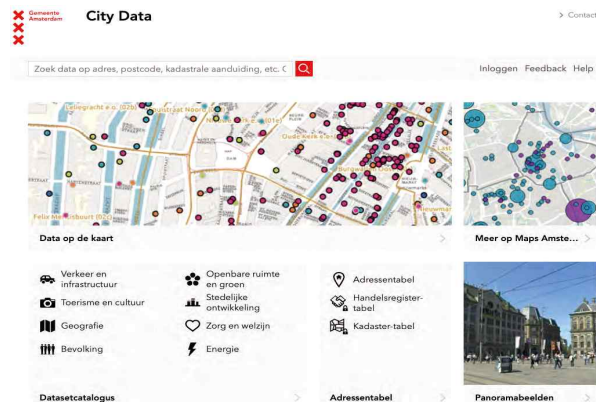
Gemeente Amsterdam

City Data

> Contact

Zoek data op adres, postcode, kadastrale aanduiding, etc. (

Inloggen Feedback Help

Data op de kaart

Meer op Maps Amste...

Verkeer en infrastructuur

Openbare ruimte en groen

Toerisme en cultuur

Stedelijke ontwikkeling

Geografie

Zorg en welzijn

Bevolking

Energie

Adressentabel

Handelsregister-tabel

Kadaster-tabel

Datasetcatalogus

Adressentabel

Panoramabeelden